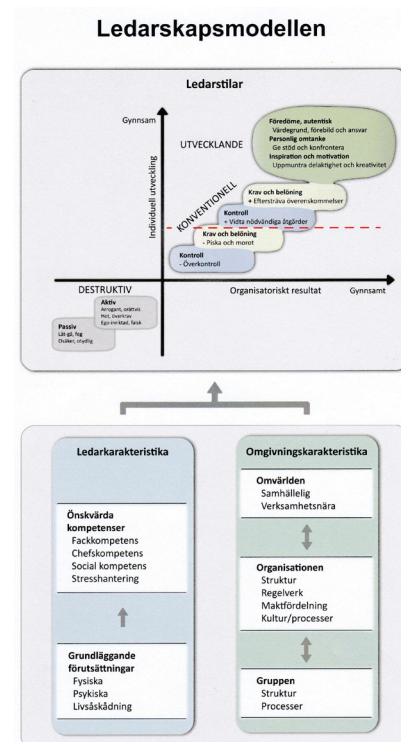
Ledarskapsmodellen

Ledarstilar

Gynnsam

Individuell utveckling

UTVECKLANDE

Föredöme, autentisk
Värdegrund, förebild och ansvar
Personlig omtanke
Ge stöd och konfrontera
Inspiration och motivation
Uppmuntra delaktighet och kreativitet

KONVENTIONELL

Krav och belöning
+ Eftersträva överenskommelser

Kontroll
+ Vidta nödvändiga åtgärder

Krav och belöning
- Piska och morot

Kontroll
- Överkontroll

DESTRUKTIV

Organisatoriskt resultat

Gynnsamt

Aktiv
Arrogant, orättvis
Hot, överkrav
Ego-inriktad, falsk

Passiv
Låt-gå, feg
Otåker, otydlig

Ledarkarakteristika

Önskvärda kompetenser
Fackkompetens
Chefskompetens
Social kompetens
Stresshantering

Grundläggande förutsättningar
Fysiska
Psykiska
Livsåskådning

Omgivningskarakteristika

Omvärlden
Samhällelig
Verksamhetsnära

Organisationen
Struktur
Regelverk
Maktfördelning
Kultur/processer

Gruppen
Struktur
Processer